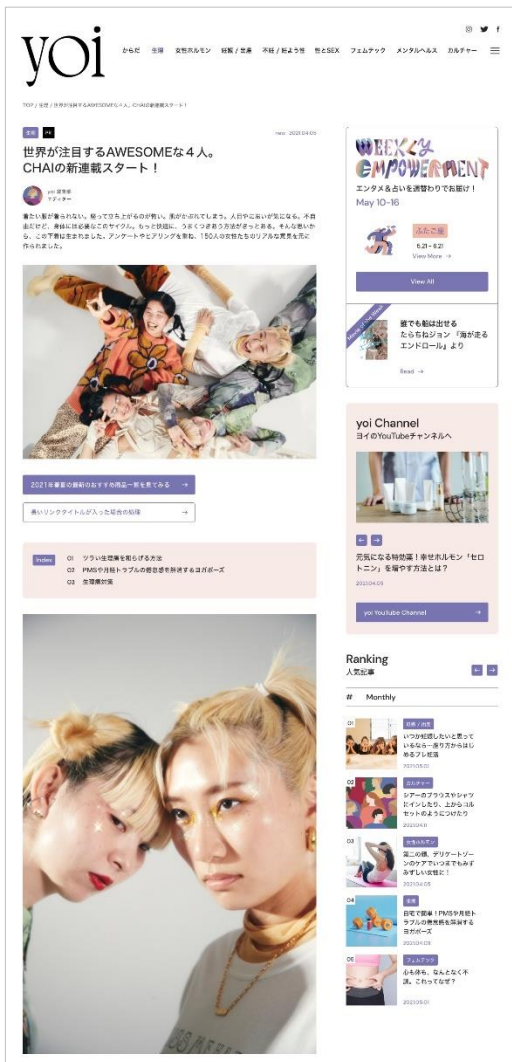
yoi

からだ　生理　女性ホルモン　妊娠 / 登産　不妊 / 妊よう性　性とSEX　フェムテック　メンタルヘルス　カルチャー

TOP / 生理 / 世界が注目するAWESOMEな4人。CHAIの新連載スタート！

生理　PR　　new 2021.04.05

世界が注目するAWESOMEな４人。CHAIの新連載スタート！

yoi 編集部
ライター

重たい髪が重らないい。寝って立ち上がるのが難い。眠がかおれてしまう。人目やにおいが気になる。不自由だけど、身体には必要なこのサイクル。もっと快適に、うまくつきあう方法がきっとある。そんな思いから、この下着は生まれました。アンケートやヒアリングを重ね、150人の女性たちのリアルな意見を元に作られました。

2021年最新の最新のおすすめ商品一覧を見てみる →

長いリンクタイトルが入った場合の処理 →

Index
01　ツライ生理痛を和らげる方法
02　PMSや月経トラブルの居念感を解消するヨガポーズ
03　生理痛対策

WEEKLY EMPOWERMENT
エンタメ＆占いを週替わりでお届け！
May 10-16

ふたご座
5.21 – 6.21
View More →

View All

Movie
誰でも観ば出せるたらむねジョン『海が走るエンドロール』より

Read →

yoi Channel
ヨイのYouTubeチャンネルへ

元気になる特効薬！幸せホルモン「セロトニン」を増やす方法とは？
2021.04.05

yoi YouTube Channel →

Ranking
人気記事

#　Monthly

01
妊娠 / 出産
いつか妊娠したいと思っているなら…卵子力からはじめるプレ妊活
2021.03.01

02
カルチャー
シアーのブラウスやシャツにインしたり、上からコルセットのようにつけたり
2021.04.11

03
女性ホルモン
第二の顔、デリケートゾーンのケアでいつまでもみずみずしい女性に！
2021.04.05

04
生理
自宅で簡単！PMSや月経トラブルの居念感を解消するヨガポーズ
2021.04.05

05
フェムテック
心も体も、なんとなく不調。これってなぜ？
2021.03.01